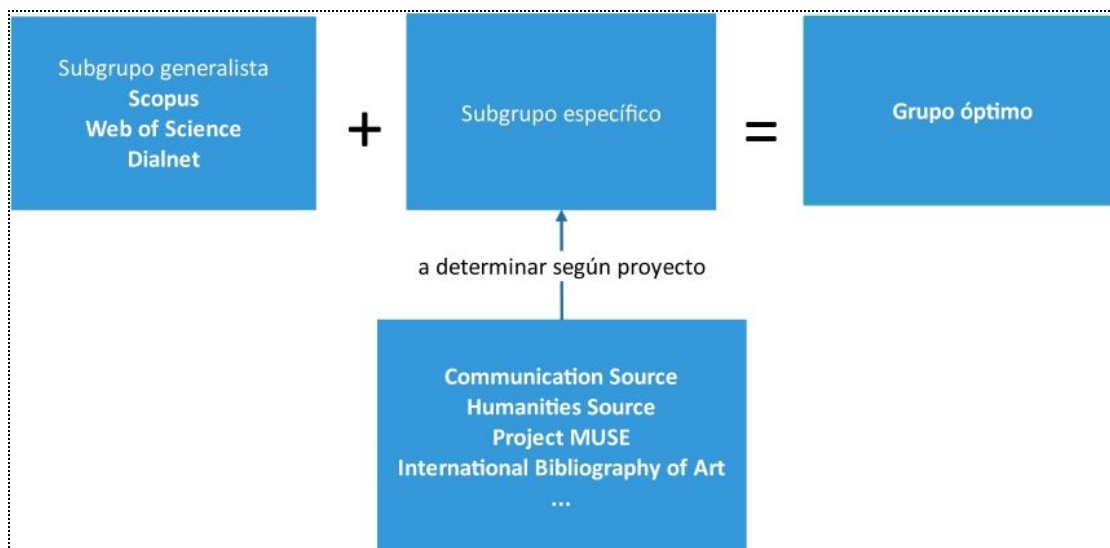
Subgrupo generalista
Scopus
Web of Science
Dialnet

+

Subgrupo específico

=

Grupo óptimo

a determinar según proyecto

Communication Source
Humanities Source
Project MUSE
International Bibliography of Art
...